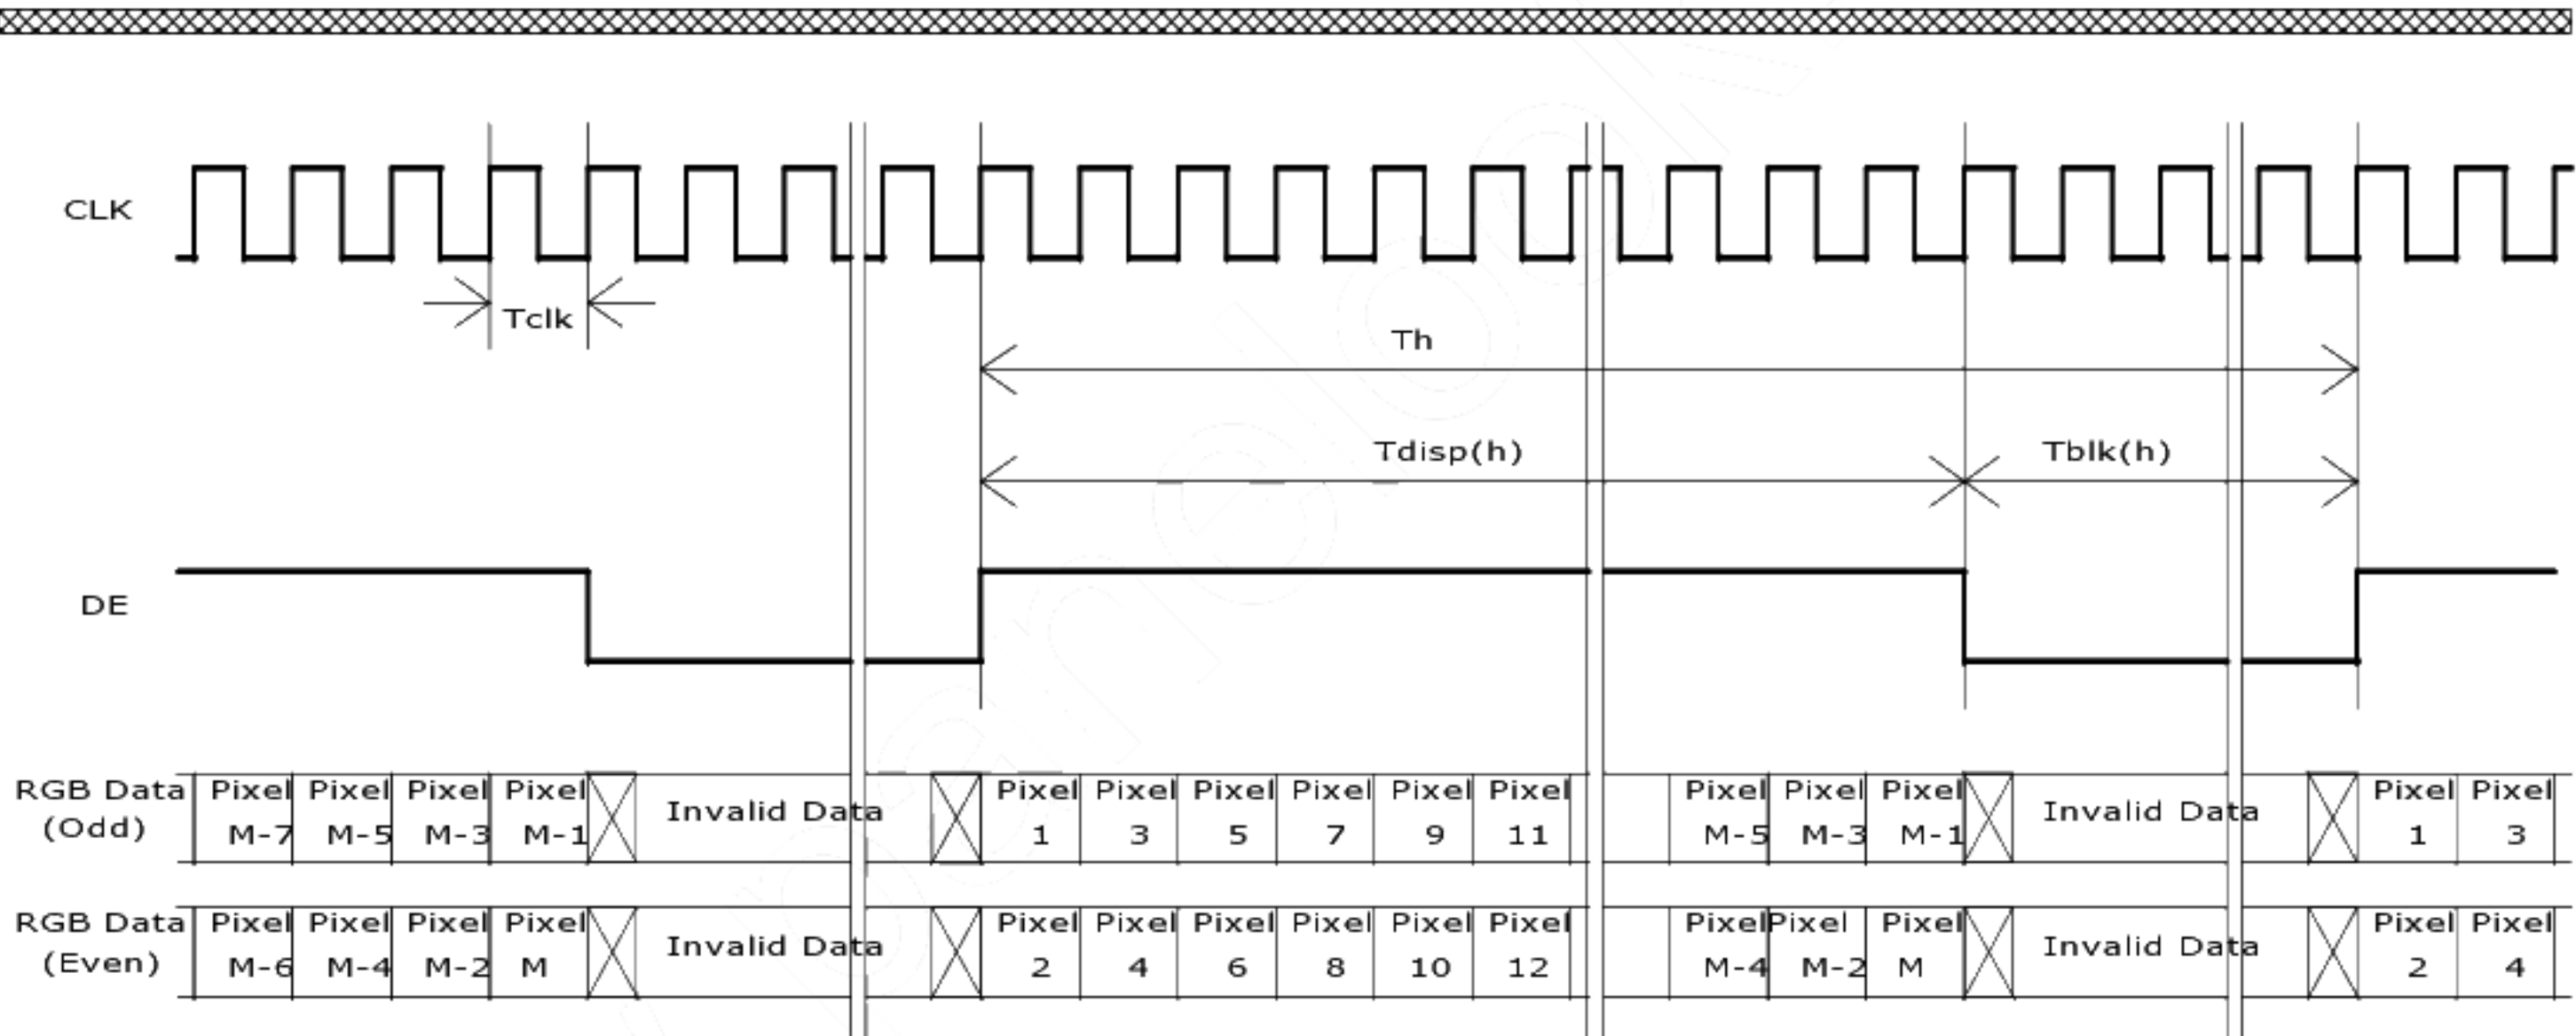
CLK

Tclk

Th

Tdisp(h)

Tblk(h)

DE

RGB Data (Odd) Pixel M-7 Pixel M-5 Pixel M-3 Pixel M-1 Invalid Data Pixel 1 Pixel 3 Pixel 5 Pixel 7 Pixel 9 Pixel 11 Pixel M-5 Pixel M-3 Pixel M-1 Invalid Data Pixel 1 Pixel 3

RGB Data (Even) Pixel M-6 Pixel M-4 Pixel M-2 Pixel M Invalid Data Pixel 2 Pixel 4 Pixel 6 Pixel 8 Pixel 10 Pixel 12 Pixel M-4 Pixel M-2 Pixel M Invalid Data Pixel 2 Pixel 4